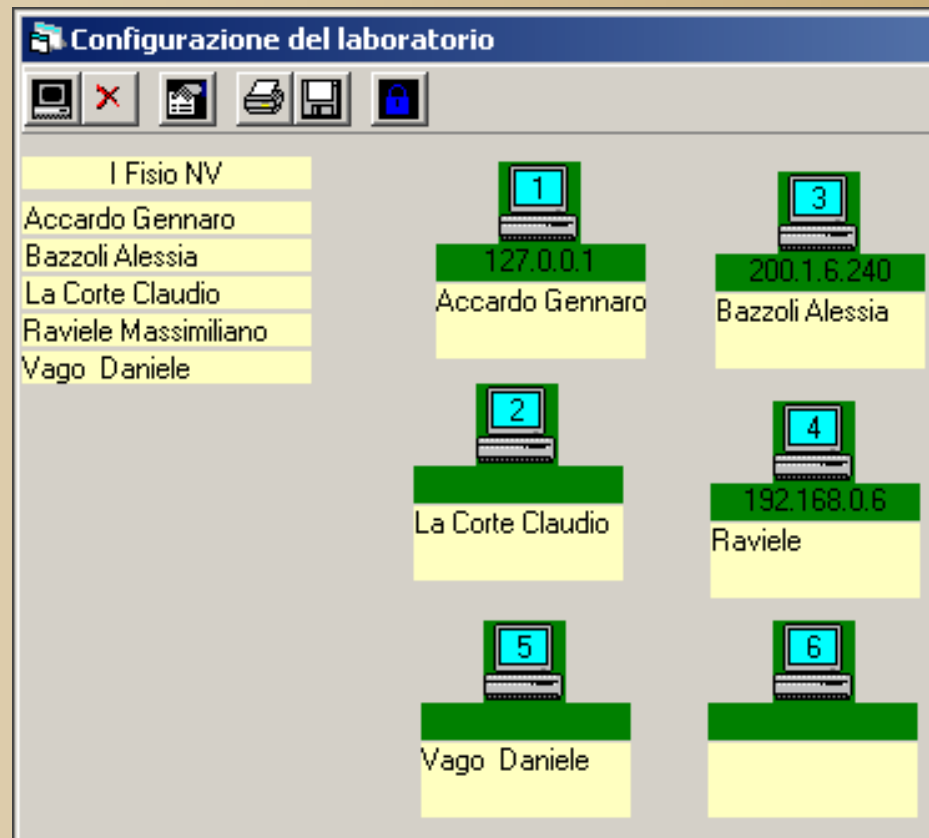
Configurazione del laboratorio

I Fisio NV
Accardo Gennaro
Bazzoli Alessia
La Corte Claudio
Raviele Massimiliano
Vago Daniele

1
127.0.0.1
Accardo Gennaro

3
200.1.6.240
Bazzoli Alessia

2
La Corte Claudio

4
192.168.0.6
Raviele

5
Vago Daniele

6